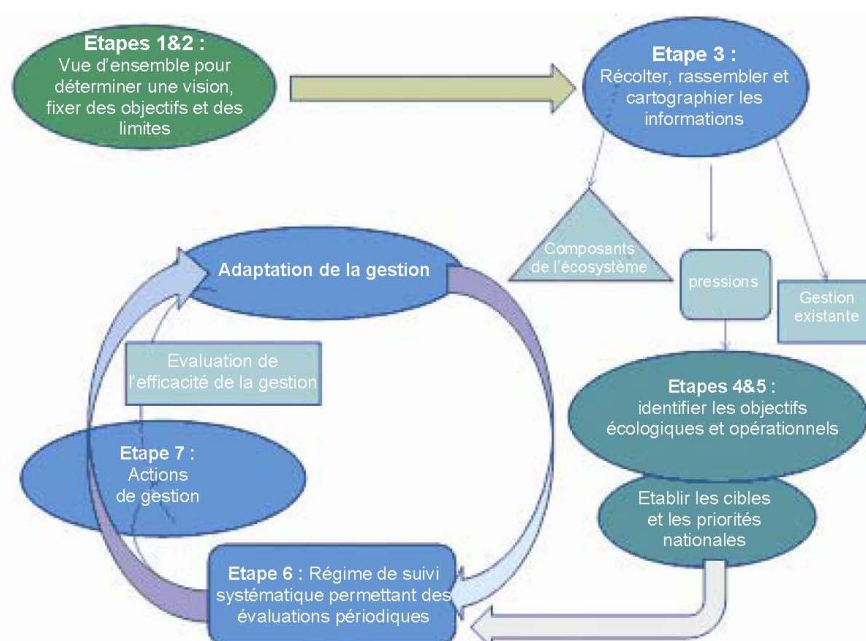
Etapes 1&2 :
Vue d'ensemble pour déterminer une vision, fixer des objectifs et des limites

Etape 3 :
Récolter, rassembler et cartographier les informations

Composants de l'écosystème

pressions

Gestion existante

Adaptation de la gestion

Evaluation de l'efficacité de la gestion

Etapes 4&5 :
identifier les objectifs écologiques et opérationnels

Etape 7 :
Actions de gestion

Etablir les cibles et les priorités nationales

Etape 6 : Régime de suivi systématique permettant des évaluations périodiques